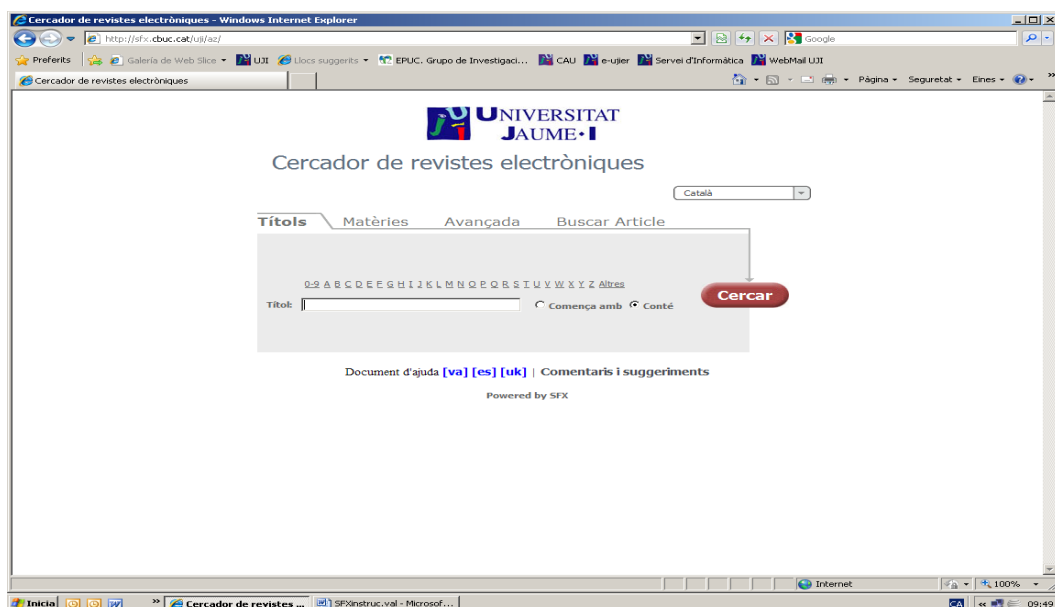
Cercador de revistes electròniques - Windows Internet Explorer

http://sfx.cbuc.cat/uji/az/

Google

Preferits | Galeria de Web Slice ▾ UJI Llocs suggerits ▾ EPUC. Grupo de Investigaci... CAU e-ujier Servei d'Informàtica WebMail UJI

Cercador de revistes electròniques

Pàgina ▾ Seguretat ▾ Eines ▾

UNIVERSITAT JAUME•I

Cercador de revistes electròniques

Català

Títols Matèries Avançada Buscar Article

0-9 A B C D E F G H I J K L M N O P Q R S T U V W X Y Z Altres

Títol: ○ Comença amb ● Conté

Cercar

Document d'ajuda [va] [es] [uk] | Comentaris i suggeriments

Powered by SFX

Internet 100%

Inicial Cercador de revistes ... SFXinstruc.val - Microsof... CA 09:49